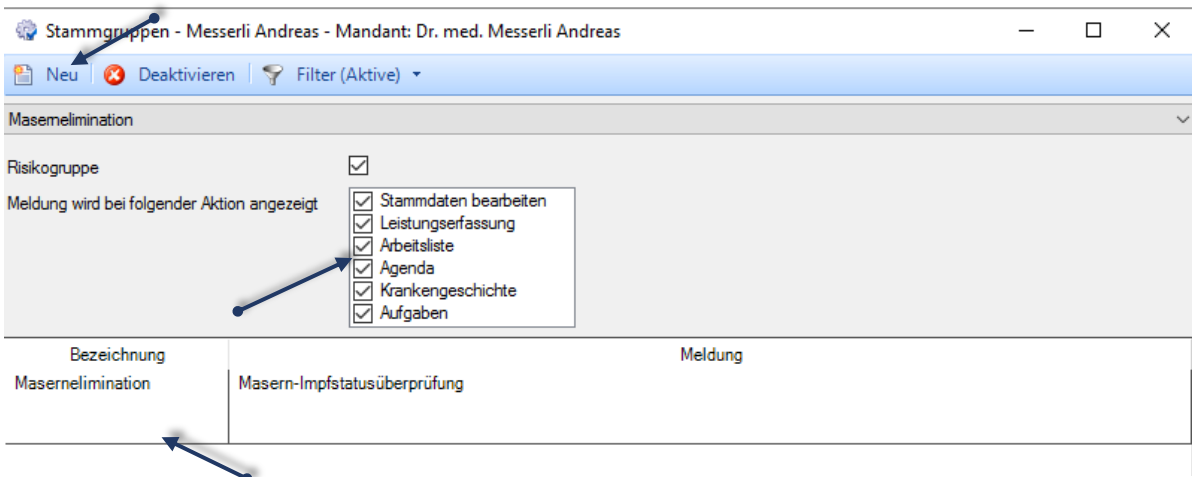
Stammgruppen - Messerli Andreas - Mandant: Dr. med. Messerli Andreas

Neu | Deaktivieren | Filter (Aktive)

Masernelimination

Risikogruppe

Meldung wird bei folgender Aktion angezeigt

Stammdaten bearbeiten
Leistungserfassung
Arbeitsliste
Agenda
Krankengeschichte
Aufgaben

| Bezeichnung | Meldung |
|---|---|
| Masernelimination | Masern-Impfstatusüberprüfung |